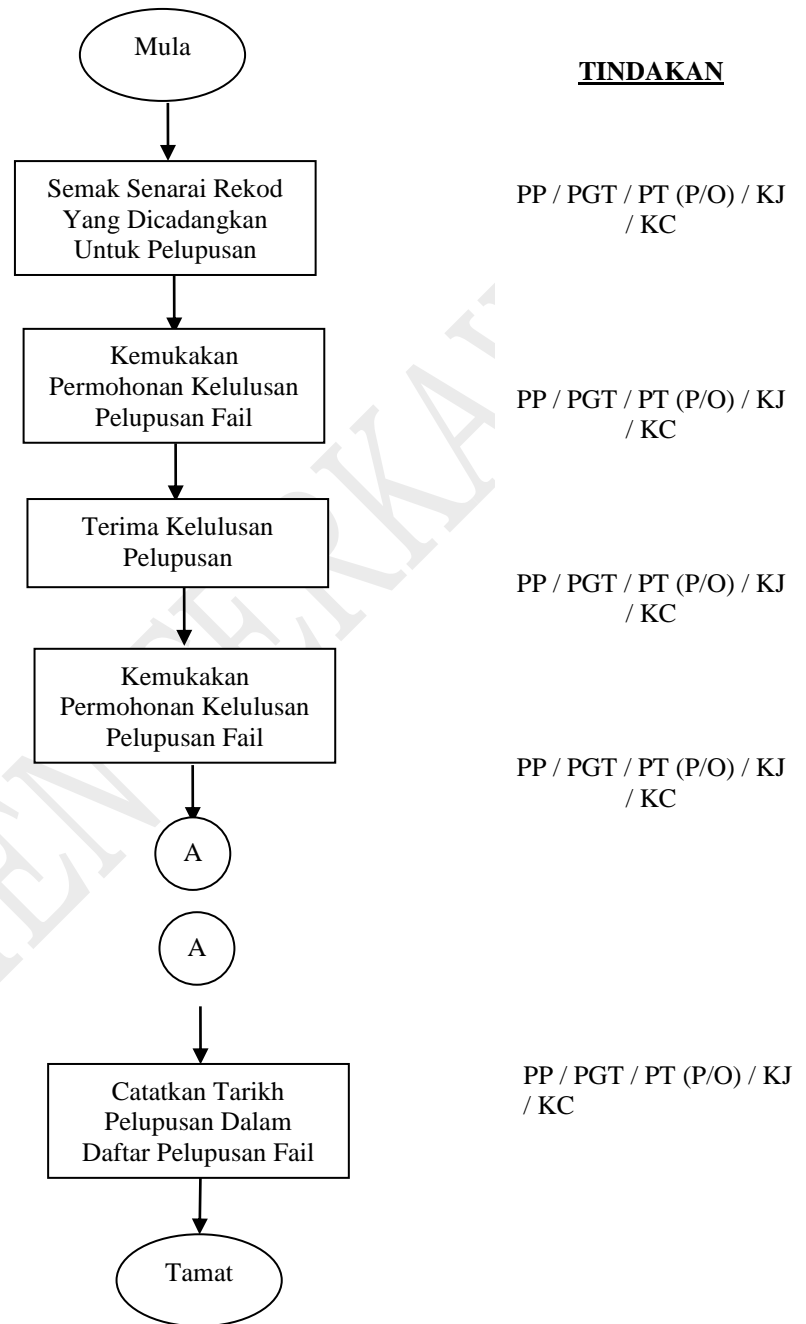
Mula

TINDAKAN

Semak Senarai Rekod Yang Dicadangkan Untuk Pelupusan

PP / PGT / PT (P/O) / KJ / KC

Kemukakan Permohonan Kelulusan Pelupusan Fail

PP / PGT / PT (P/O) / KJ / KC

Terima Kelulusan Pelupusan

PP / PGT / PT (P/O) / KJ / KC

Kemukakan Permohonan Kelulusan Pelupusan Fail

PP / PGT / PT (P/O) / KJ / KC

A

A

Catatkan Tarikh Pelupusan Dalam Daftar Pelupusan Fail

PP / PGT / PT (P/O) / KJ / KC

Tamat